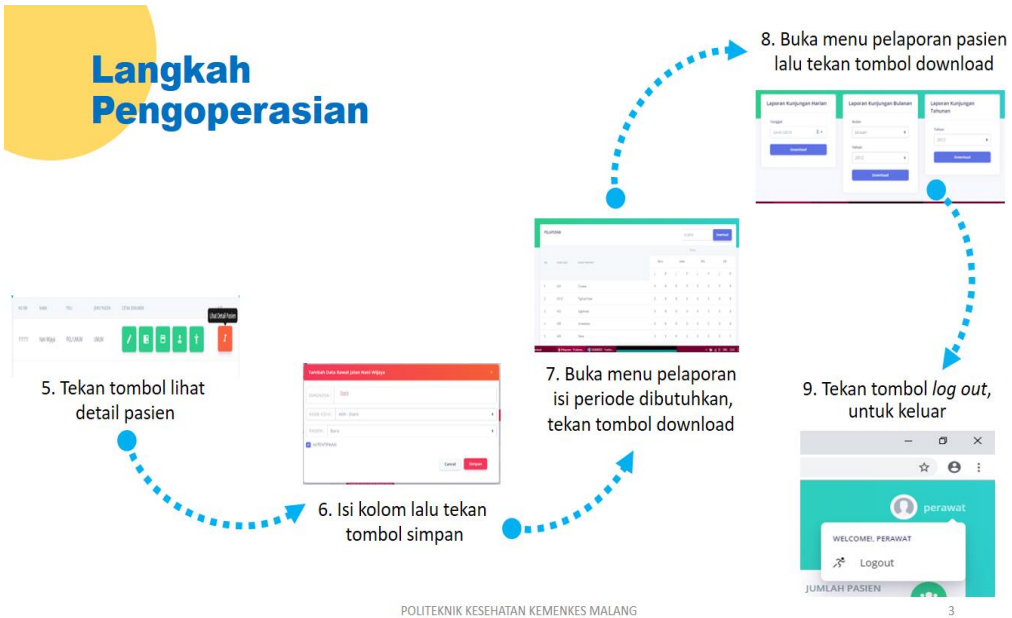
Langkah Pengoperasian

8. Buka menu pelaporan pasien lalu tekan tombol download

Laporan Kunjungan Harian

Download

Laporan Kunjungan Bulanan

Download

Laporan Kunjungan Tahunan

Download

POLITEKNIK

Download

Lihat Detail Pasien

5. Tekan tombol lihat detail pasien

Tambah Data Rawat Jalan Hani Wijaya

Cancel

Simpan

6. Isi kolom lalu tekan tombol simpan

7. Buka menu pelaporan isi periode dibutuhkan, tekan tombol download

9. Tekan tombol *log out*, untuk keluar

perawat

WELCOME!, PERAWAT

Logout

JUMLAH PASIEN

POLITEKNIK KESEHATAN KEMENKES MALANG

3